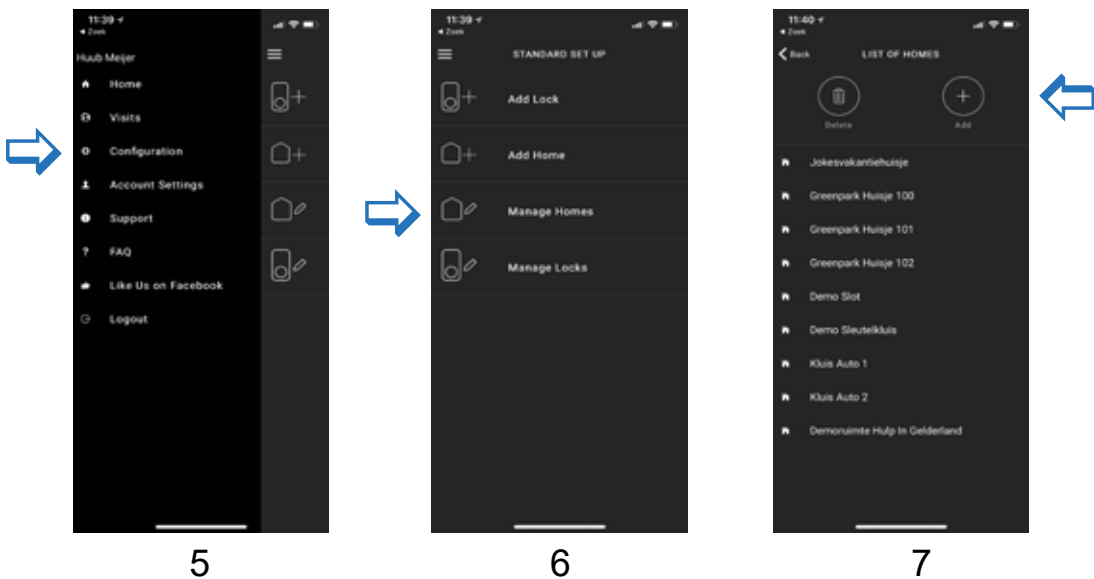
11:39
◂ Zoek

Huub Meijer

Home

Visits

Configuration

Account Settings

Support

FAQ

Like Us on Facebook

Logout

5

11:39
◂ Zoek

STANDARD SET UP

Add Lock

Add Home

Manage Homes

Manage Locks

6

11:40
◂ Zoek

Back

LIST OF HOMES

Delete

Add

Jokesvakantiehuisje

Greenpark Huisje 100

Greenpark Huisje 101

Greenpark Huisje 102

Demo Slot

Demo Sleutelkluis

Kluis Auto 1

Kluis Auto 2

Demoruimte Hulp In Gelderland

7